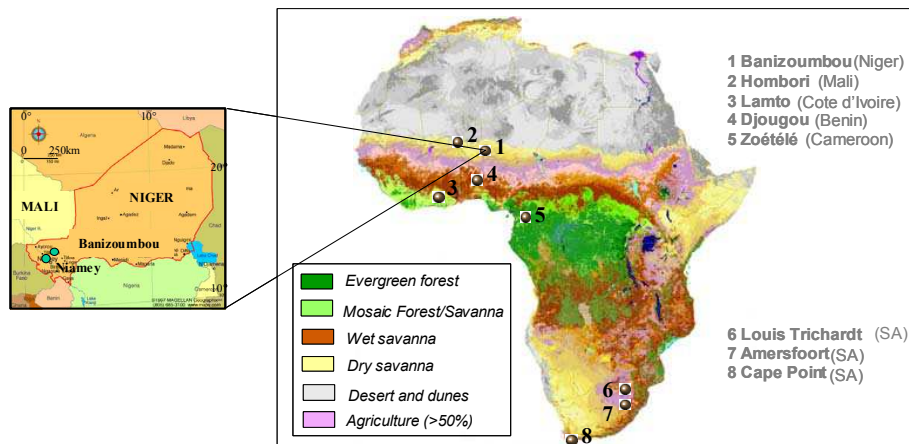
0°
10°
250km
0
Algeria
Libya
20°
MALI
NIGER
Banizoumbou
Niamey
Burkina Faso
Benin
Nigeria
Chad
10°
©1997 MAGELLAN Geographix
2
1
3
4
5
6
7
8
Evergreen forest
Mosaic Forest/Savanna
Wet savanna
Dry savanna
Desert and dunes
Agriculture (>50%)

1 Banizoumbou (Niger)
2 Hombori (Mali)
3 Lamto (Cote d'Ivoire)
4 Djougou (Benin)
5 Zoétélé (Cameroon)

6 Louis Trichardt (SA)
7 Amersfoort (SA)
8 Cape Point (SA)